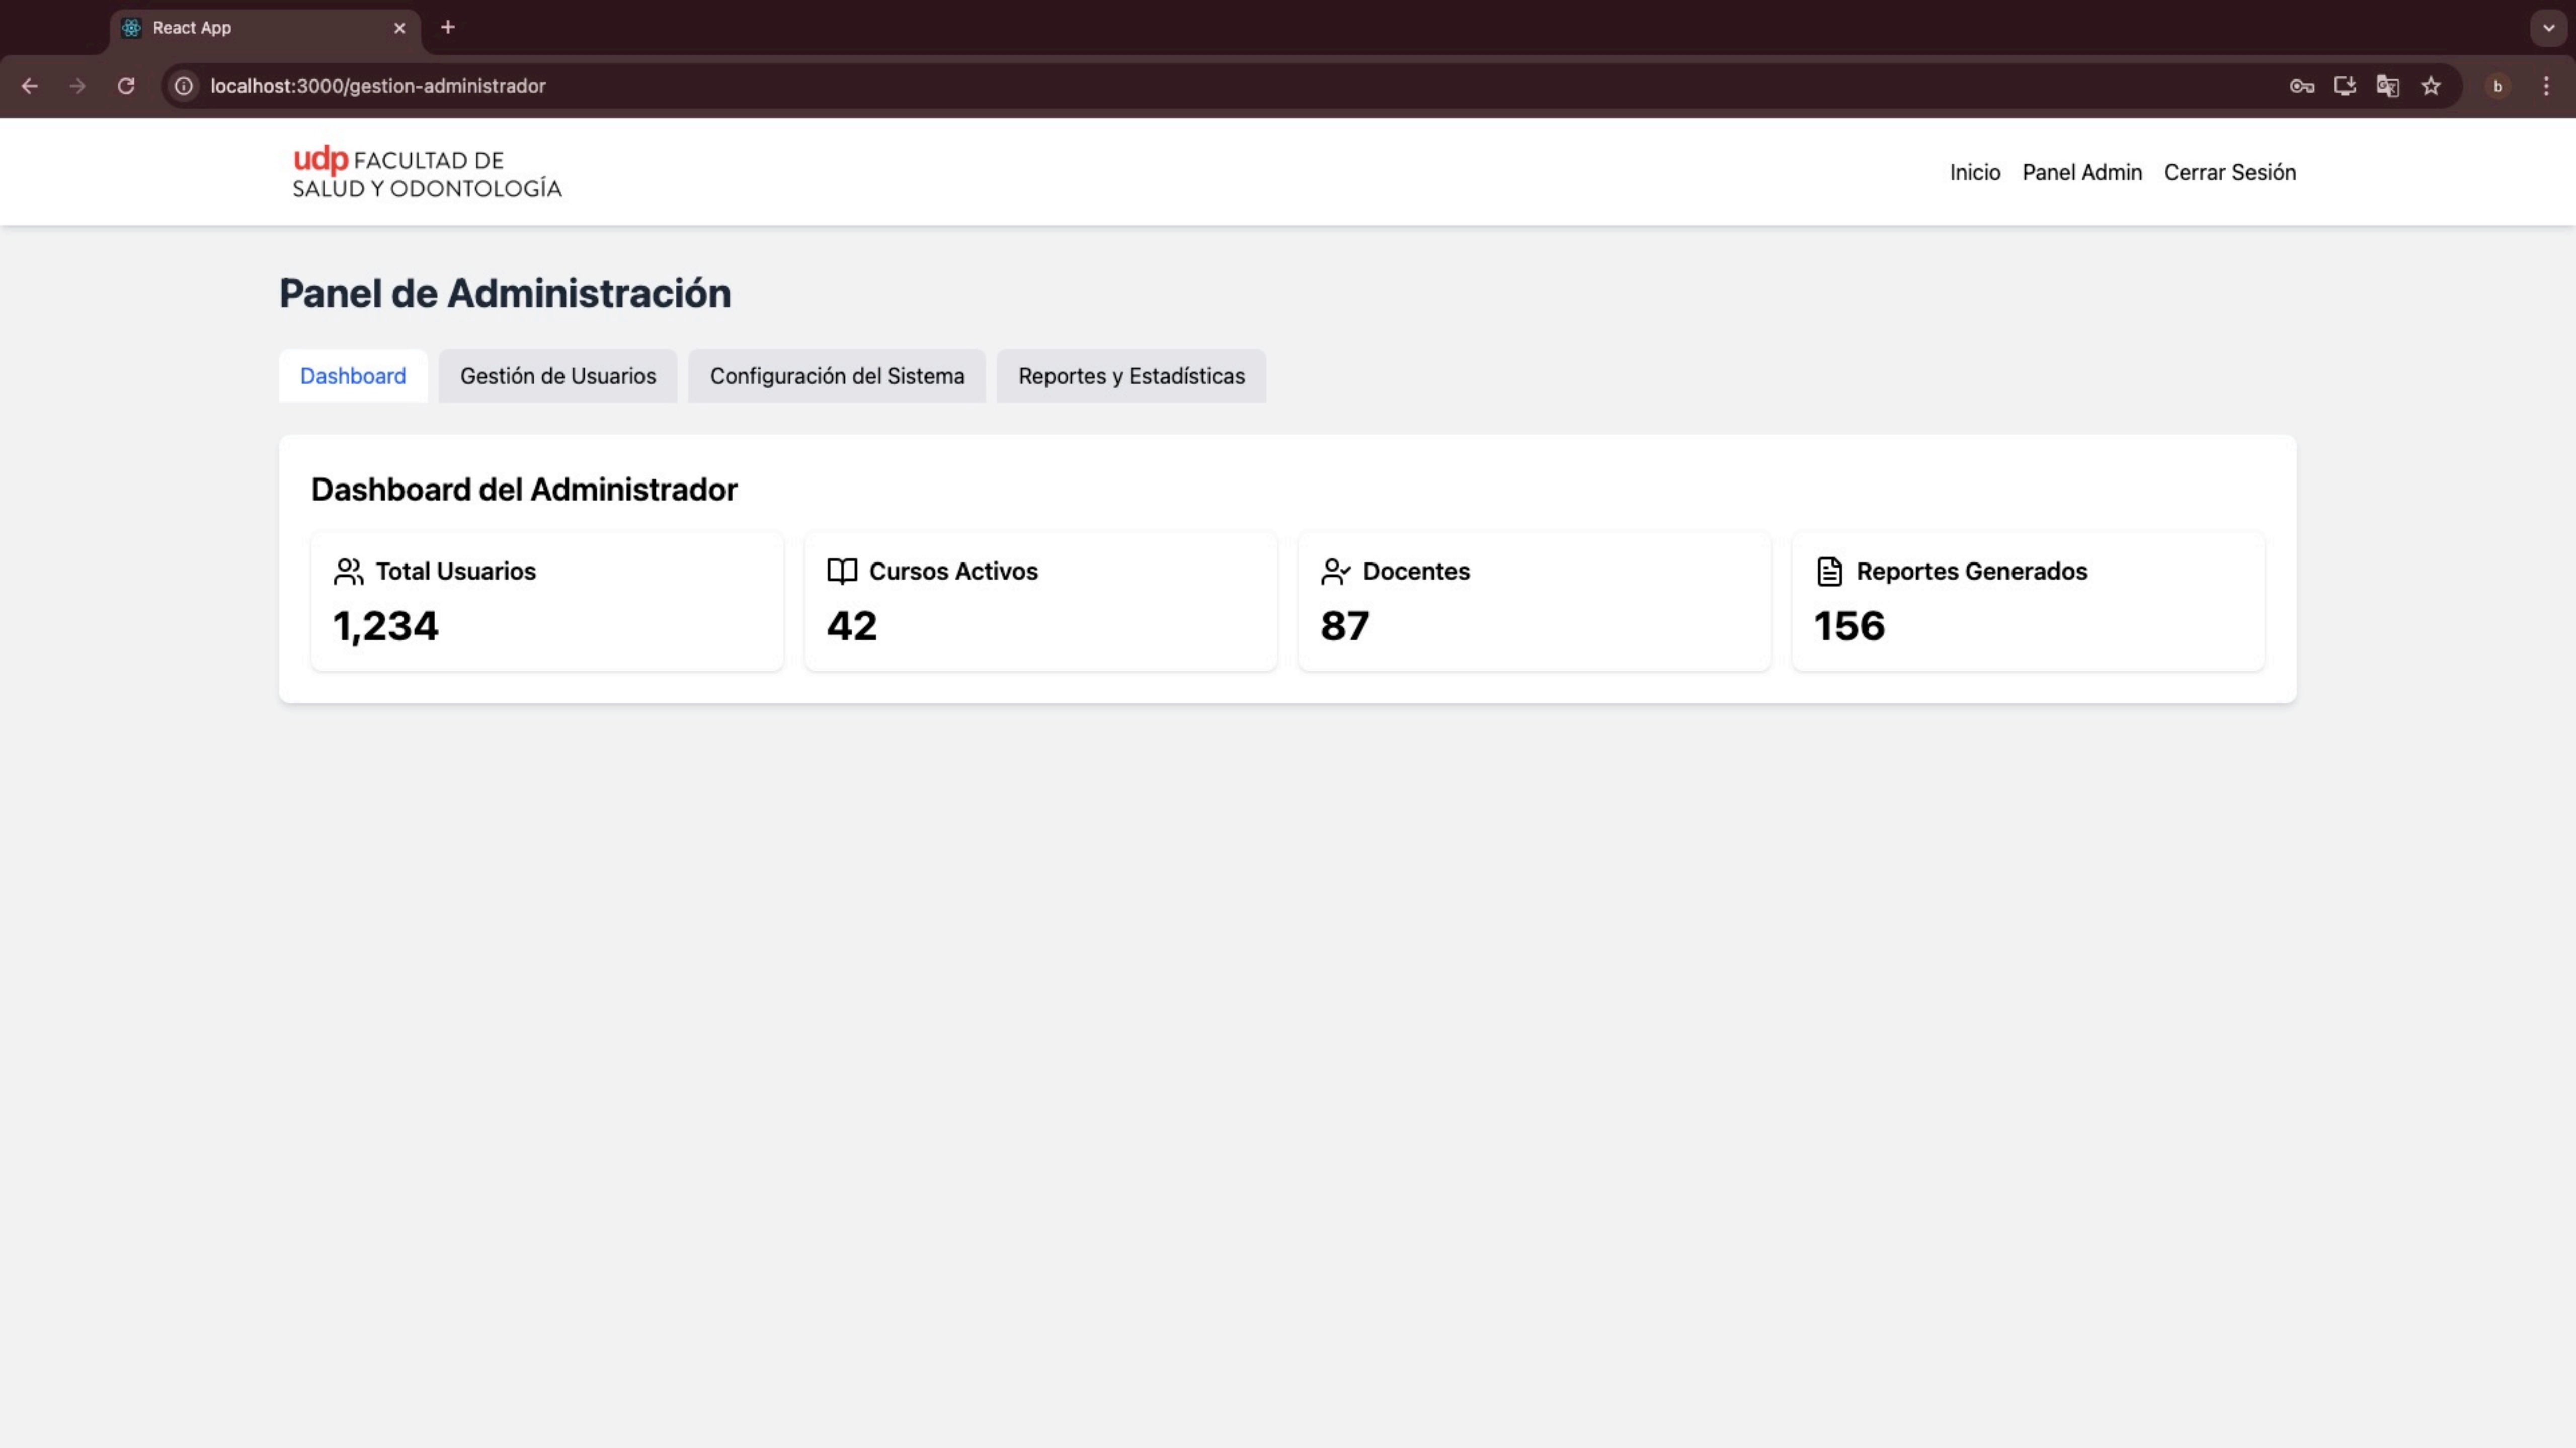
React App

localhost:3000/gestion-administrador

b

udp FACULTAD DE SALUD Y ODONTOLOGÍA

Inicio Panel Admin Cerrar Sesión

Panel de Administración

Dashboard Gestión de Usuarios Configuración del Sistema Reportes y Estadísticas

Dashboard del Administrador

Total Usuarios
1,234

Cursos Activos
42

Docentes
87

Reportes Generados
156